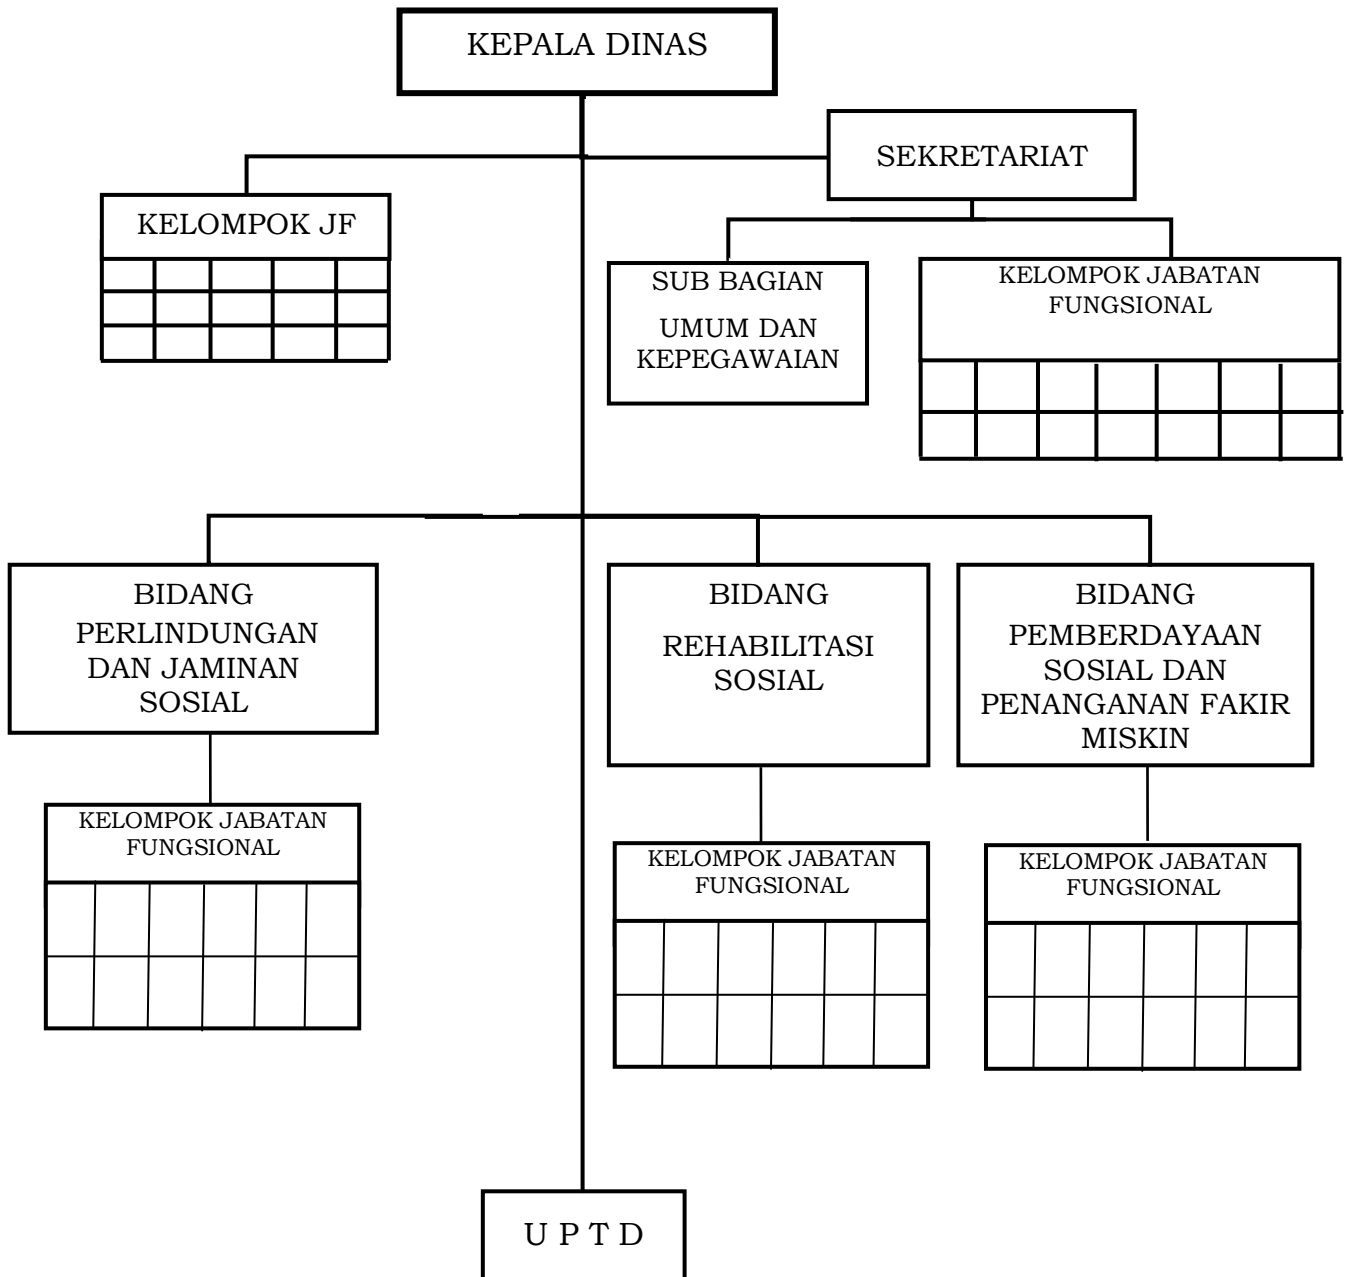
KEPALA DINAS

SEKRETARIAT

KELOMPOK JF

SUB BAGIAN UMUM DAN KEPEGAWAIAN

KELOMPOK JABATAN FUNGSIONAL

BIDANG PERLINDUNGAN DAN JAMINAN SOSIAL

BIDANG REHABILITASI SOSIAL

BIDANG PEMBERDAYAAN SOSIAL DAN PENANGANAN FAKIR MISKIN

KELOMPOK JABATAN FUNGSIONAL

KELOMPOK JABATAN FUNGSIONAL

KELOMPOK JABATAN FUNGSIONAL

U P T D